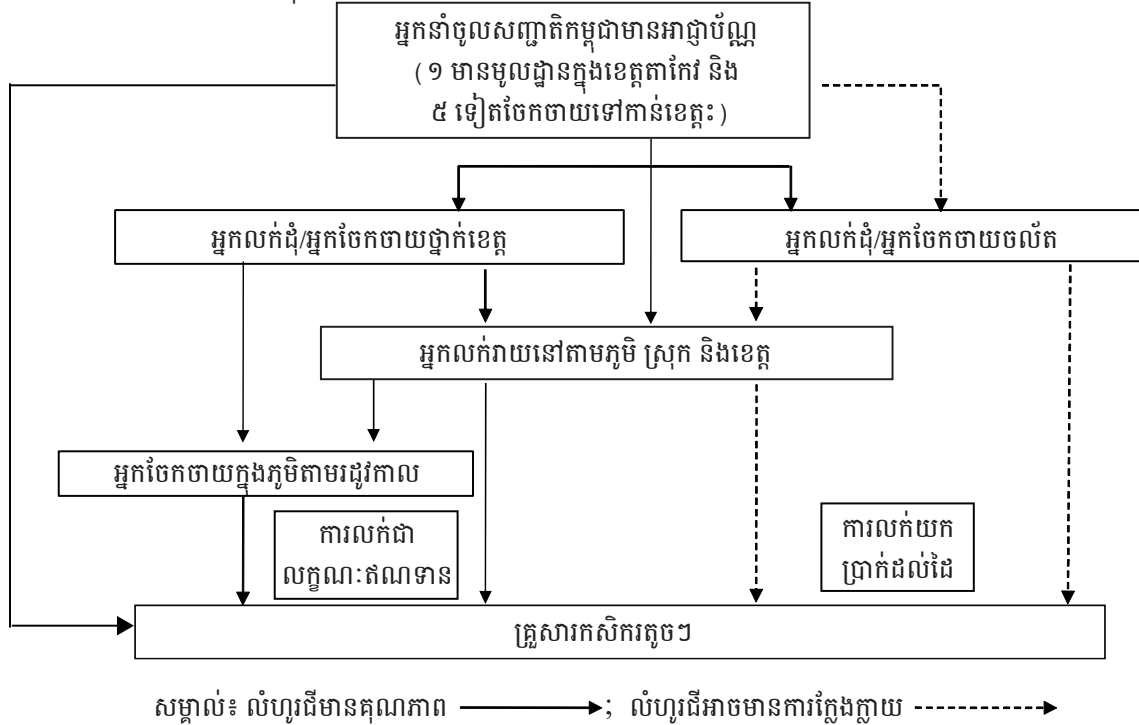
អ្នកនាំចូលសញ្ញាតិកម្ពុជាមានអាជ្ញាប័ណ្ណ (១ មានមូលដ្ឋានក្នុងខេត្តតាកែវ និង ៥ ទៀតចែកចាយទៅកាន់ខេត្តៈ)

អ្នកលក់ដុំ/អ្នកចែកចាយថ្នាក់ខេត្ត

អ្នកលក់ដុំ/អ្នកចែកចាយចល័ត

អ្នកលក់រាយនៅតាមភូមិ ស្រុក និងខេត្ត

អ្នកចែកចាយក្នុងភូមិតាមរដូវកាល

ការលក់ជាលក្ខណៈឥណទាន

ការលក់យកប្រាក់ដល់ដៃ

គ្រួសារកសិករតូចៗ

សម្គាល់៖ លំហូរជីមានគុណភាព ; លំហូរជីអាចមានការក្លែងក្លាយ